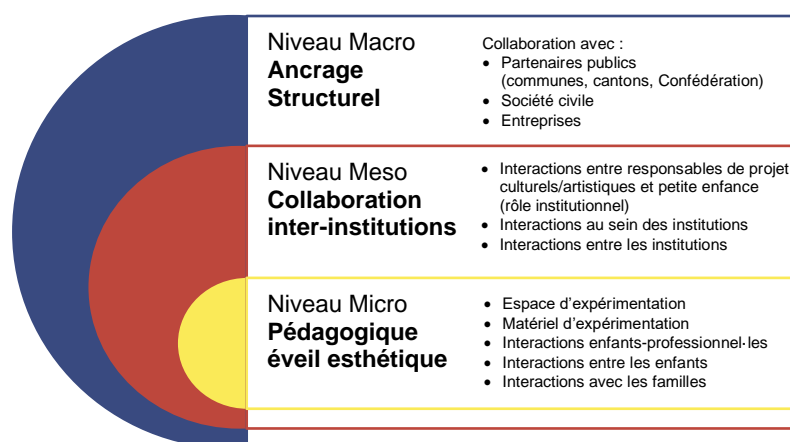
Niveau Macro
**Ancrage Structurel**

Collaboration avec :
- Partenaires publics (communes, cantons, Confédération)
- Société civile
- Entreprises

Niveau Meso
**Collaboration inter-institutions**

- Interactions entre responsables de projet culturels/artistiques et petite enfance (rôle institutionnel)
- Interactions au sein des institutions
- Interactions entre les institutions

Niveau Micro
**Pédagogique éveil esthétique**

- Espace d'expérimentation
- Matériel d'expérimentation
- Interactions enfants-professionnel·les
- Interactions entre les enfants
- Interactions avec les familles